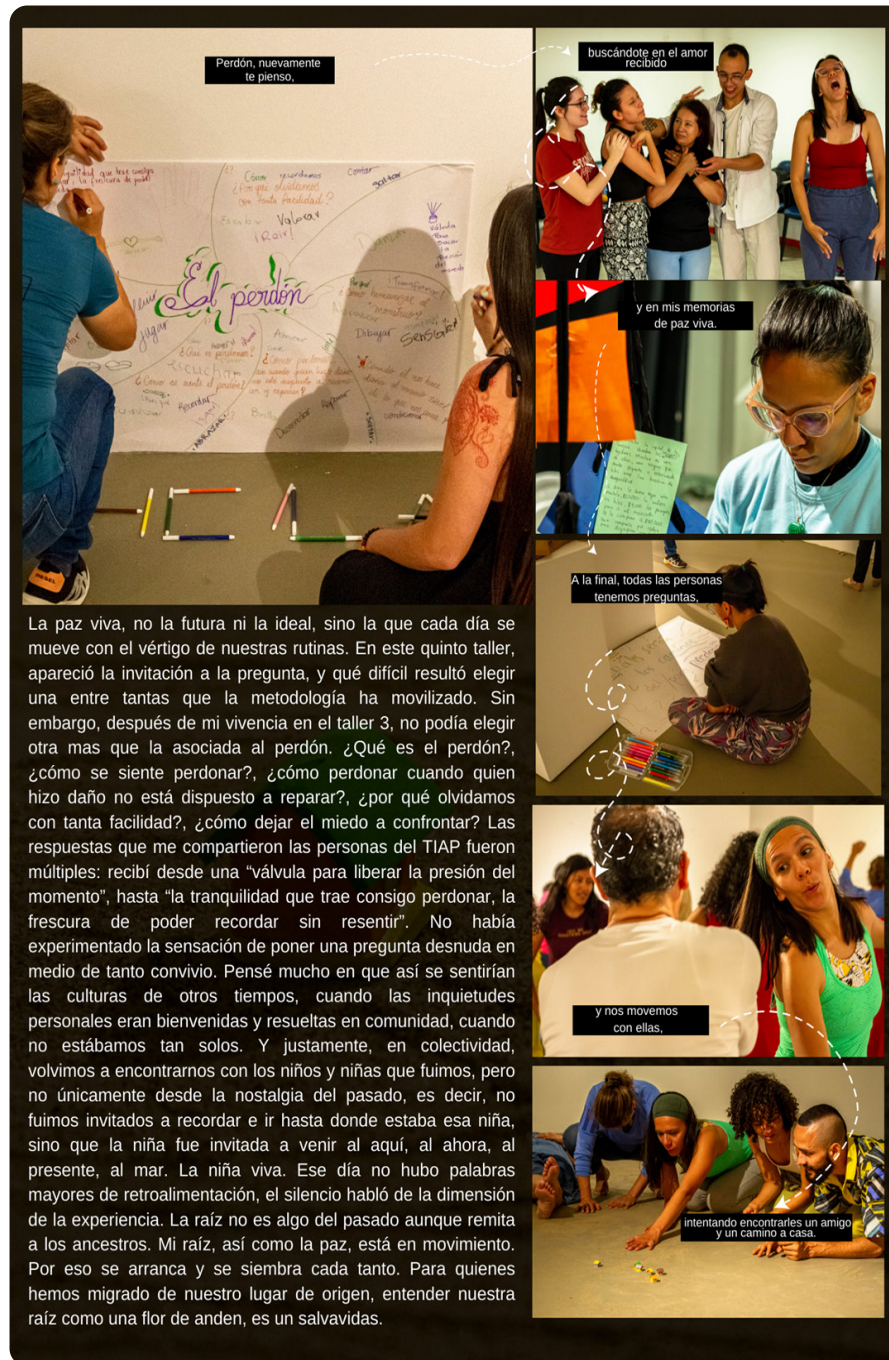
Perdón, nuevamente te pienso,

buscándote en el amor recibido

y en mis memorias de paz viva.

A la final, todas las personas tenemos preguntas,

y nos movemos con ellas,

intentando encontrarles un amigo y un camino a casa.

El perdón

La paz viva, no la futura ni la ideal, sino la que cada día se mueve con el vértigo de nuestras rutinas. En este quinto taller, apareció la invitación a la pregunta, y qué difícil resultó elegir una entre tantas que la metodología ha movilizado. Sin embargo, después de mi vivencia en el taller 3, no podía elegir otra mas que la asociada al perdón. ¿Qué es el perdón?, ¿cómo se siente perdonar?, ¿cómo perdonar cuando quien hizo daño no está dispuesto a reparar?, ¿por qué olvidamos con tanta facilidad?, ¿cómo dejar el miedo a confrontar? Las respuestas que me compartieron las personas del TIAP fueron múltiples: recibí desde una "válvula para liberar la presión del momento", hasta "la tranquilidad que trae consigo perdonar, la frescura de poder recordar sin resentir". No había experimentado la sensación de poner una pregunta desnuda en medio de tanto convivio. Pensé mucho en que así se sentirían las culturas de otros tiempos, cuando las inquietudes personales eran bienvenidas y resueltas en comunidad, cuando no estábamos tan solos. Y justamente, en colectividad, volvimos a encontrarnos con los niños y niñas que fuimos, pero no únicamente desde la nostalgia del pasado, es decir, no fuimos invitados a recordar e ir hasta donde estaba esa niña, sino que la niña fue invitada a venir al aquí, al ahora, al presente, al mar. La niña viva. Ese día no hubo palabras mayores de retroalimentación, el silencio habló de la dimensión de la experiencia. La raíz no es algo del pasado aunque remita a los ancestros. Mi raíz, así como la paz, está en movimiento. Por eso se arranca y se siembra cada tanto. Para quienes hemos migrado de nuestro lugar de origen, entender nuestra raíz como una flor de anden, es un salvavidas.